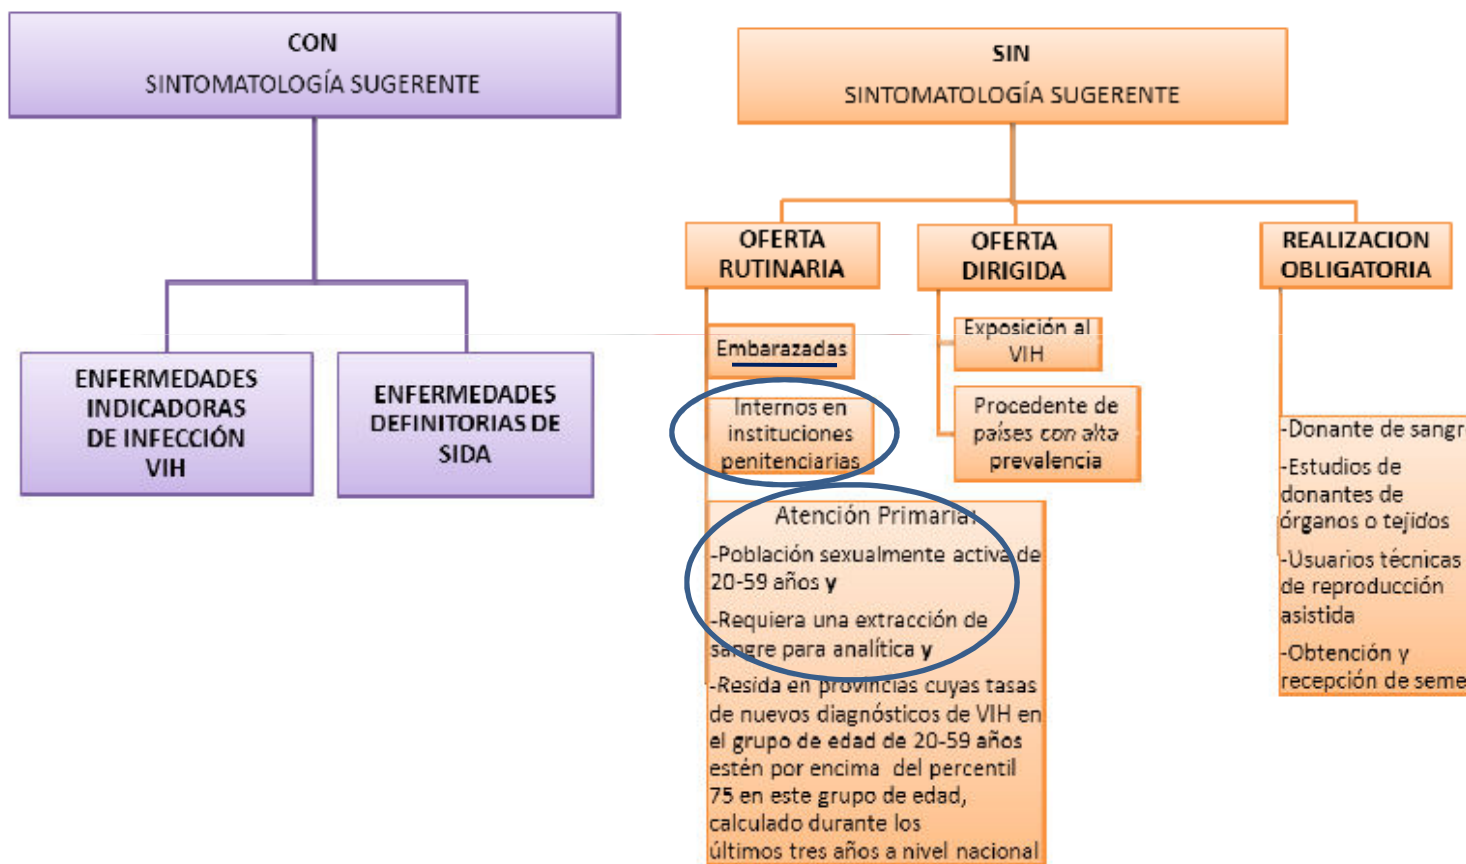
CON
SINTOMATOLOGÍA SUGERENTE

ENFERMEDADES INDICADORAS DE INFECCIÓN VIH

ENFERMEDADES DEFINITORIAS DE SIDA

SIN
SINTOMATOLOGÍA SUGERENTE

OFERTA RUTINARIA

Embarazadas

Internos en instituciones penitenciarias

Atención Primaria

-Población sexualmente activa de 20-59 años y

-Requiera una extracción de sangre para analítica y

-Resida en provincias cuyas tasas de nuevos diagnósticos de VIH en el grupo de edad de 20-59 años estén por encima del percentil 75 en este grupo de edad, calculado durante los últimos tres años a nivel nacional

OFERTA DIRIGIDA

Exposición al VIH

Procedente de países con alta prevalencia

REALIZACION OBLIGATORIA

-Donante de sangr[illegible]

-Estudios de donantes de órganos o tejidos

-Usuarios técnicas de reproducción asistida

-Obtención y recepción de seme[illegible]